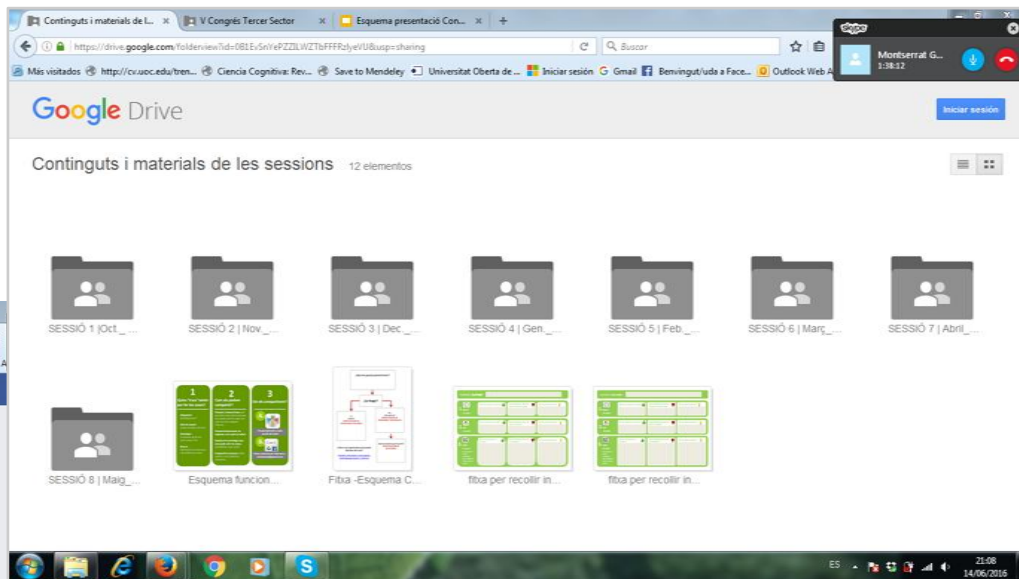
Continguts i materials de l... × | V Congrés Tercer Sector × | Esquema presentació Con... × | +

https://drive.google.com/folderview?id=0B1Ev5nYePZZILWZTbFFFRzlyeVU8usp=sharing | Buscar

Más visitados | http://cv.uoc.edu/tren... | Ciencia Cognitiva: Rev... | Save to Mendeley | Universitat Oberta de ... | Iniciar sesión | Gmail | Benvingut/uda a Face... | Outlook Web A

skype
Montserrat G...
1:38:12

Google Drive

Iniciar sesión

Continguts i materials de les sessions 12 elementos

SESSIÓ 1 |Oct_...
SESSIÓ 2 | Nov_...
SESSIÓ 3 | Dec_...
SESSIÓ 4 | Gen_...
SESSIÓ 5 | Feb_...
SESSIÓ 6 | Març_...
SESSIÓ 7 | Abril_...
SESSIÓ 8 | Maig_...
Esquema funcion...
Fitxa -Esquema C...
fitxa per recollir in...
fitxa per recollir in...

ES 21:08 14/06/2016